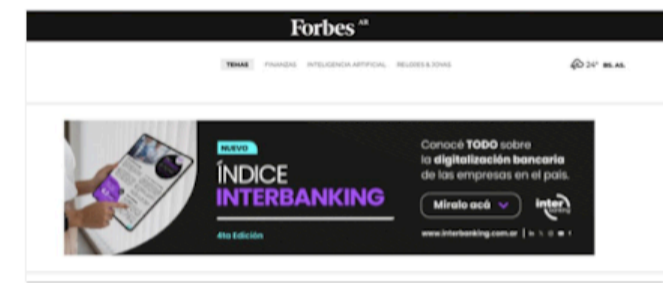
Forbes AR

TEMAS FINANZAS INTELIGENCIA ARTIFICIAL RELOJES & JOYAS

24° BS. AS.

NUEVO

ÍNDICE INTERBANKING

4ta Edición

Conocé TODO sobre la digitalización bancaria de las empresas en el país.

Miralo acá

inter banking

www.interbanking.com.ar